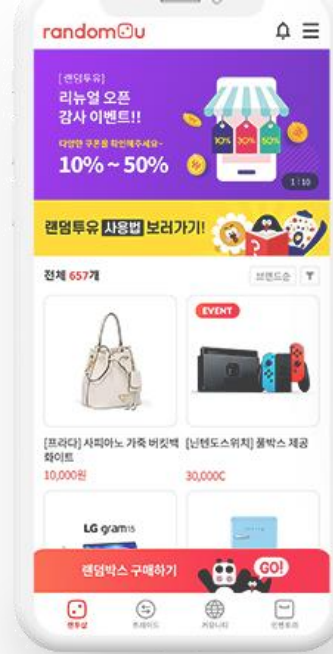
randomtou

[랜덤투유]
리뉴얼 오픈
감사 이벤트!!
다양한 쿠폰을 확인해주세요~
10% ~ 50%

10% 30% 50%

1 | 10

랜덤투유 사용법 보러가기!

전체 657개

브랜드순

EVENT

[프라다] 사피아노 가죽 버킷백 화이트
10,000원

[닌텐도스위치] 풀박스 제공
30,000C

LG gram15

랜덤박스 구매하기

GO!

랜투샵
트레이드
커뮤니티
인벤토리